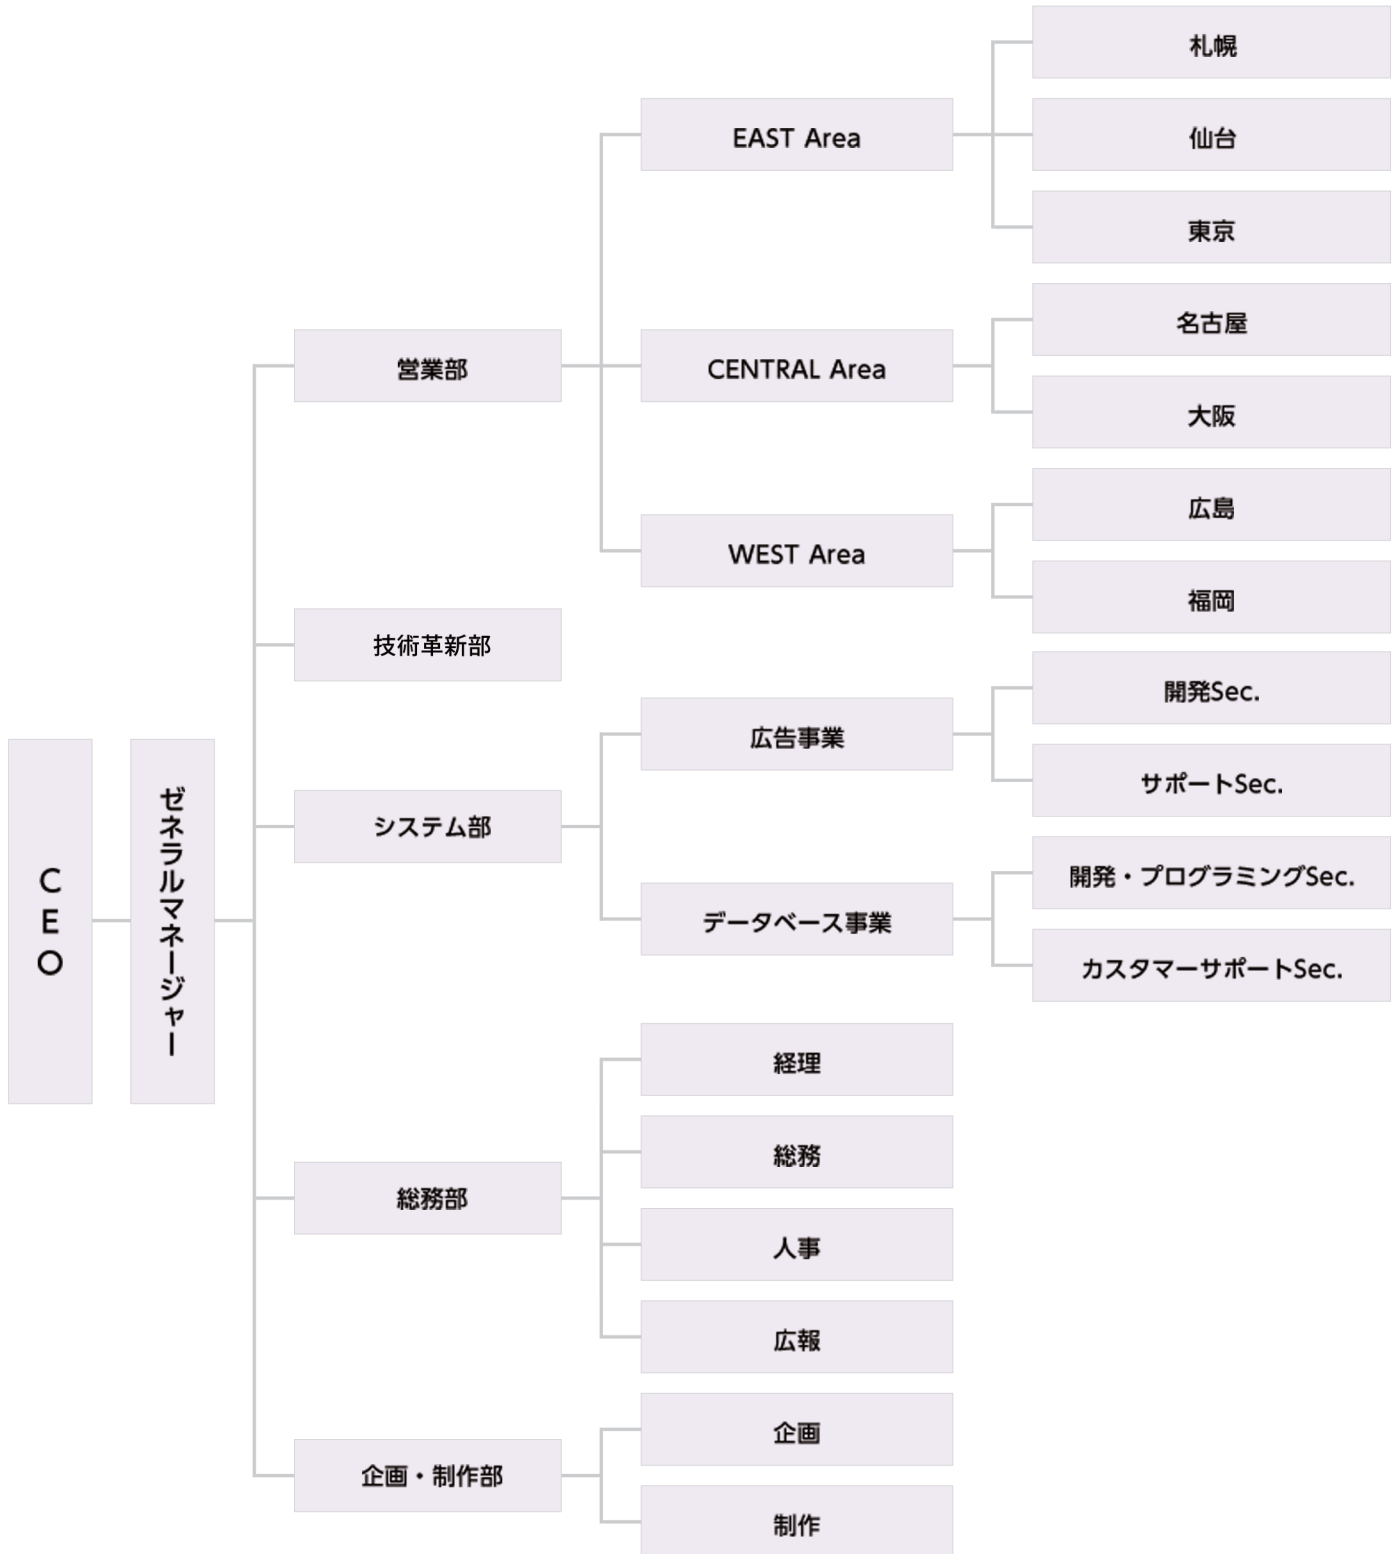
CEO

ゼネラルマネージャー

営業部

EAST Area

札幌

仙台

東京

CENTRAL Area

名古屋

大阪

WEST Area

広島

福岡

技術革新部

システム部

広告事業

開発Sec.

サポートSec.

データベース事業

開発・プログラミングSec.

カスタマーサポートSec.

総務部

経理

総務

人事

広報

企画・制作部

企画

制作